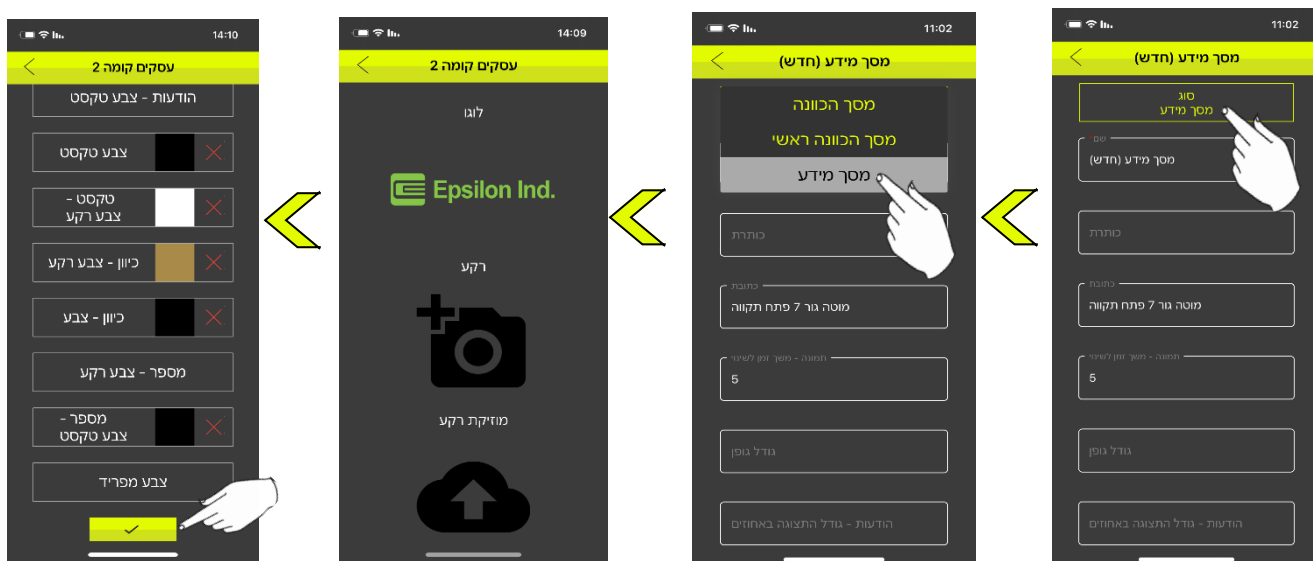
14:10
עסקים קומה 2
הודעות - צבע טקסט
צבע טקסט
טקסט - צבע רקע
כיוון - צבע רקע
כיוון - צבע
מספר - צבע רקע
מספר - צבע טקסט
צבע מפריד
✓

14:09
עסקים קומה 2
לוגו
Epsilon Ind.
רקע
מוזיקת רקע

11:02
מסך מידע (חדש)
מסך הכוונה
מסך הכוונה ראשי
מסך מידע
כותרת
כתובת
מוטה גור 7 פתח תקווה
תמונה - משך זמן לשינוי
5
גודל גופן
הודעות - גודל התצוגה באחוזים

11:02
מסך מידע (חדש)
סוג
מסך מידע
שם
מסך מידע (חדש)
כותרת
כתובת
מוטה גור 7 פתח תקווה
תמונה - משך זמן לשינוי
5
גודל גופן
הודעות - גודל התצוגה באחוזים